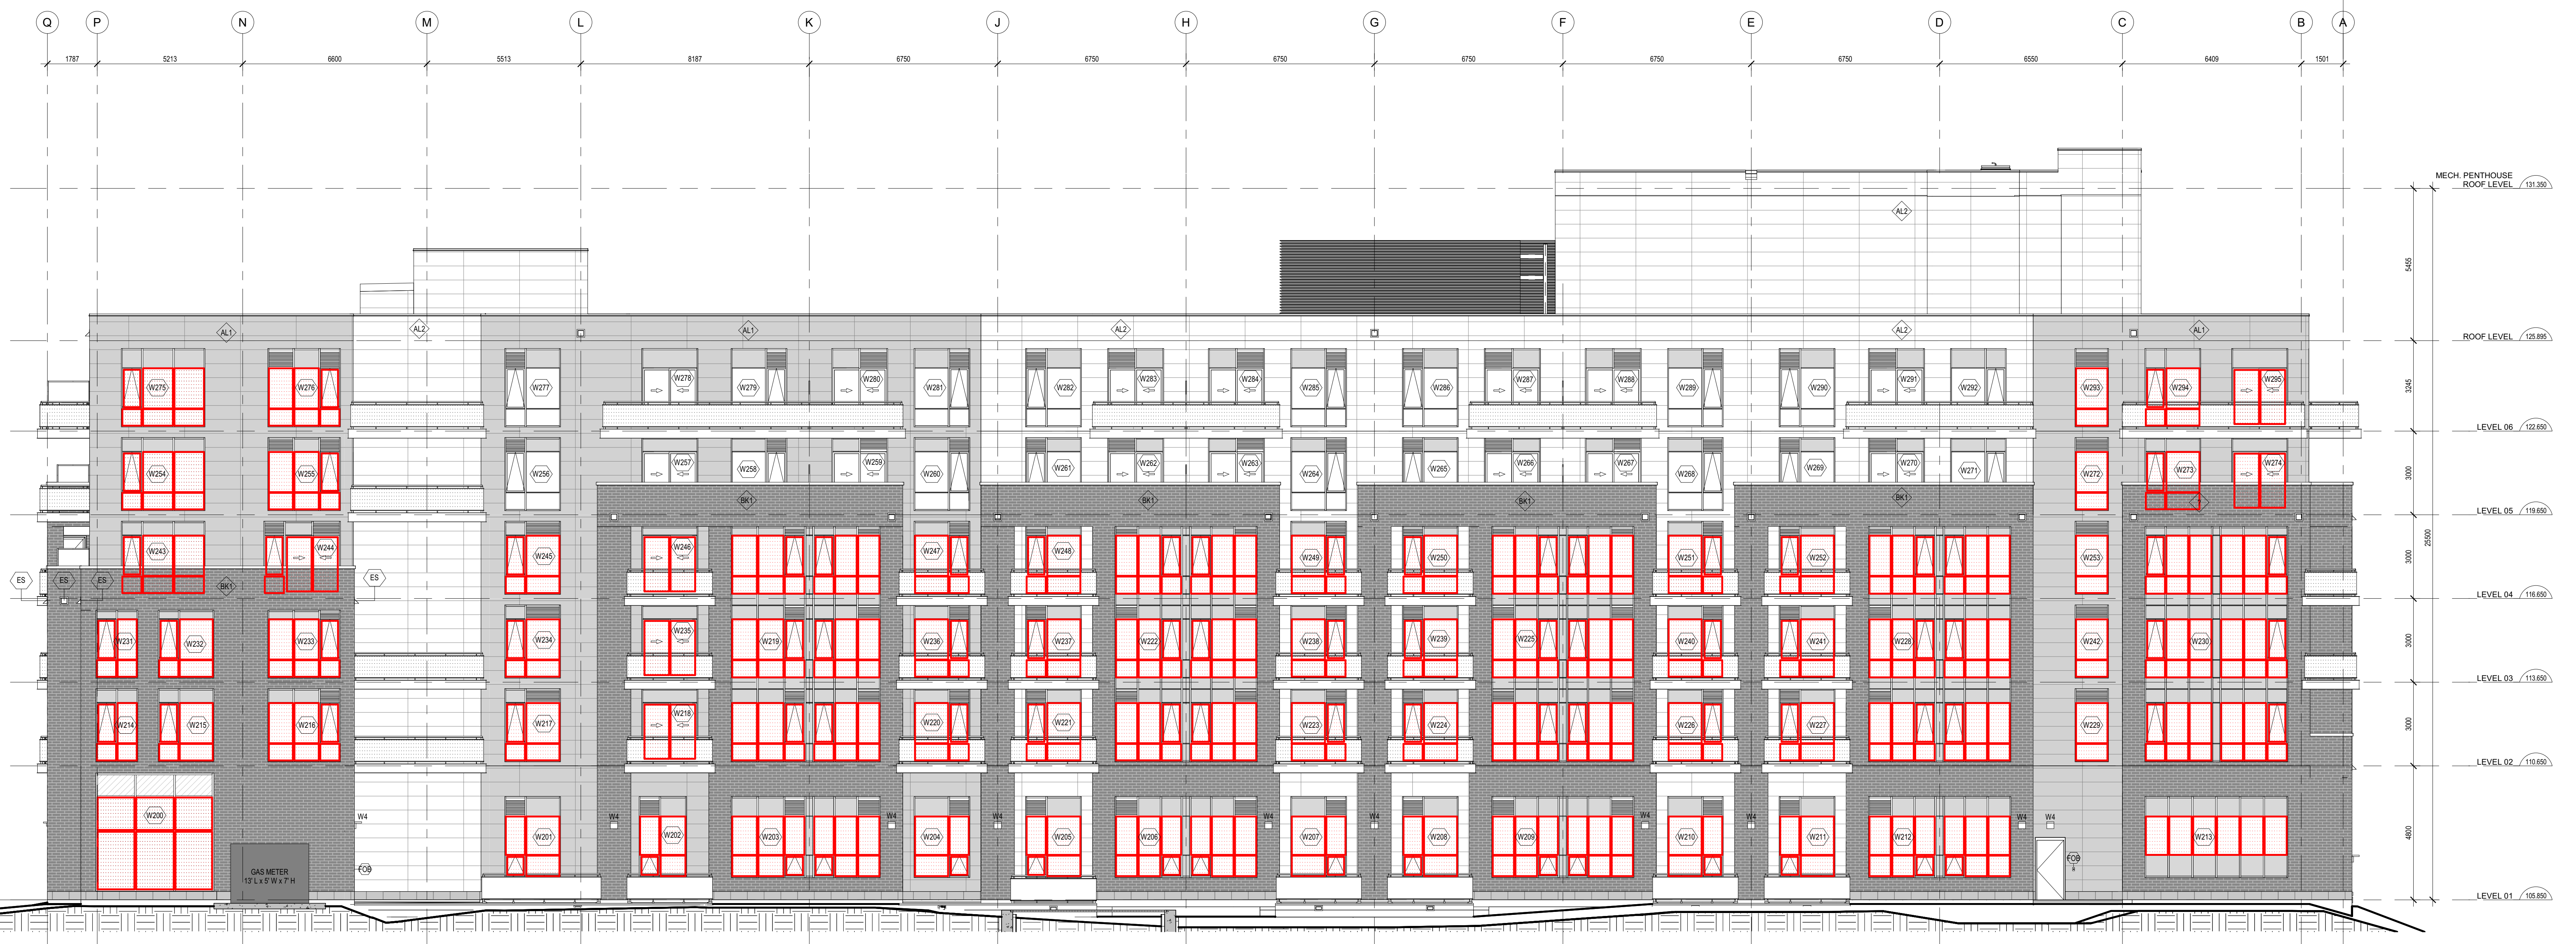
Q P N M L K J H G F E D C B A

1787 5213 6600 5513 8187 6750 6750 6750 6750 6750 6750 6550 6409 1501

MECH. PENTHOUSE ROOF LEVEL 131.350
ROOF LEVEL 125.895
LEVEL 06 122.650
LEVEL 05 119.650
LEVEL 04 116.650
LEVEL 03 113.650
LEVEL 02 110.650
LEVEL 01 105.850

5455 3245 3000 3000 3000 3000 4800 25500

AL2 AL1 AL2 AL1 AL2 AL2 AL1
BK1 BK1 BK1 BK1 BK1 BK1 BK1
ES ES ES ES

W275 W276 W277 W278 W279 W280 W281 W282 W283 W284 W285 W286 W287 W288 W289 W290 W291 W292 W293 W294 W295
W254 W255 W256 W257 W258 W259 W260 W261 W262 W263 W264 W265 W266 W267 W268 W269 W270 W271 W272 W273 W274
W243 W244 W245 W246 W247 W248 W249 W250 W251 W252 W253
W231 W232 W233 W234 W235 W219 W236 W237 W222 W238 W239 W225 W240 W241 W228 W242 W230
W214 W215 W216 W217 W218 W220 W221 W223 W224 W226 W227 W229
W200 W201 W202 W203 W204 W205 W206 W207 W208 W209 W210 W211 W212 W213

W4 W4 W4 W4 W4 W4 W4 W4 W4 W4

GAS METER 13' L x 5' W x 7' H

FOB FOB